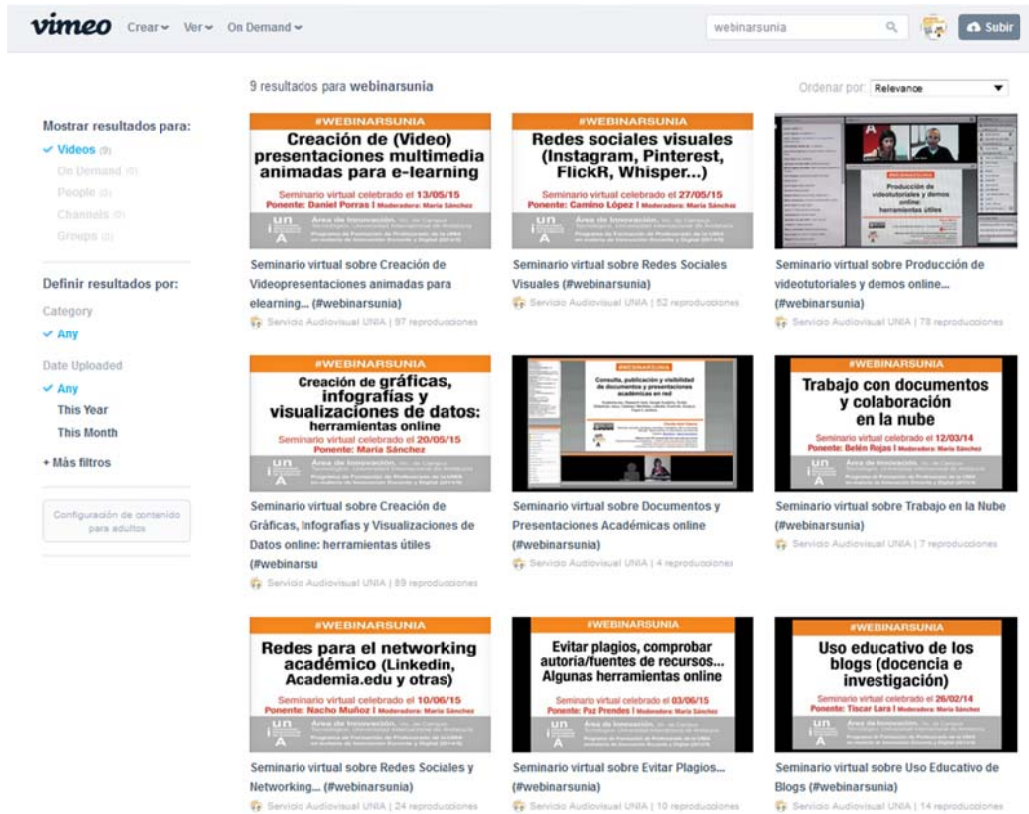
vimeo Crear Ver On Demand

webinarsunia

Subir

9 resultados para webinarsunia

Ordenar por: Relevance

Mostrar resultados para:
✓ Videos (9)
On Demand (0)
People (0)
Channels (0)
Groups (0)

Definir resultados por:
Category
✓ Any
Date Uploaded
✓ Any
This Year
This Month
+ Más filtros

Configuración de contenido para adultos

#WEBINARSUNIA
Creación de (Video) presentaciones multimedia animadas para e-learning
Seminario virtual celebrado el 13/05/15
Ponente: Daniel Porras | Moderadora: María Sánchez
Área de Innovación.
Seminario virtual sobre Creación de Videopresentaciones animadas para elearning... (#webinarsunia)
Servicio Audiovisual UNIA | 97 reproducciones

#WEBINARSUNIA
Redes sociales visuales (Instagram, Pinterest, FlickR, Whisper...)
Seminario virtual celebrado el 27/05/15
Ponente: Camino López | Moderadora: María Sánchez
Área de Innovación.
Seminario virtual sobre Redes Sociales Visuales (#webinarsunia)
Servicio Audiovisual UNIA | 52 reproducciones

Producción de videotutoriales y demos online: herramientas útiles
Seminario virtual sobre Producción de videotutoriales y demos online... (#webinarsunia)
Servicio Audiovisual UNIA | 78 reproducciones

#WEBINARSUNIA
Creación de gráficas, infografías y visualizaciones de datos: herramientas online
Seminario virtual celebrado el 20/05/15
Ponente: María Sánchez
Área de Innovación.
Seminario virtual sobre Creación de Gráficas, Infografías y Visualizaciones de Datos online: herramientas útiles (#webinarsu
Servicio Audiovisual UNIA | 89 reproducciones

#WEBINARSUNIA
Consulta, publicación y visibilidad de documentos y presentaciones académicas en red
Seminario virtual sobre Documentos y Presentaciones Académicas online (#webinarsunia)
Servicio Audiovisual UNIA | 4 reproducciones

#WEBINARSUNIA
Trabajo con documentos y colaboración en la nube
Seminario virtual celebrado el 12/03/14
Ponente: Belén Rojas | Moderadora: María Sánchez
Área de Innovación.
Seminario virtual sobre Trabajo en la Nube (#webinarsunia)
Servicio Audiovisual UNIA | 7 reproducciones

#WEBINARSUNIA
Redes para el networking académico (Linkedin, Academia.edu y otras)
Seminario virtual celebrado el 10/06/15
Ponente: Nacho Muñoz | Moderadora: María Sánchez
Área de Innovación.
Seminario virtual sobre Redes Sociales y Networking... (#webinarsunia)
Servicio Audiovisual UNIA | 24 reproducciones

#WEBINARSUNIA
Evitar plagios, comprobar autoría/fuentes de recursos... Algunas herramientas online
Seminario virtual celebrado el 03/06/15
Ponente: Paz Prendes | Moderadora: María Sánchez
Área de Innovación.
Seminario virtual sobre Evitar Plagios... (#webinarsunia)
Servicio Audiovisual UNIA | 10 reproducciones

#WEBINARSUNIA
Uso educativo de los blogs (docencia e investigación)
Seminario virtual celebrado el 26/02/14
Ponente: Tíscar Lara | Moderadora: María Sánchez
Área de Innovación.
Seminario virtual sobre Uso Educativo de Blogs (#webinarsunia)
Servicio Audiovisual UNIA | 14 reproducciones